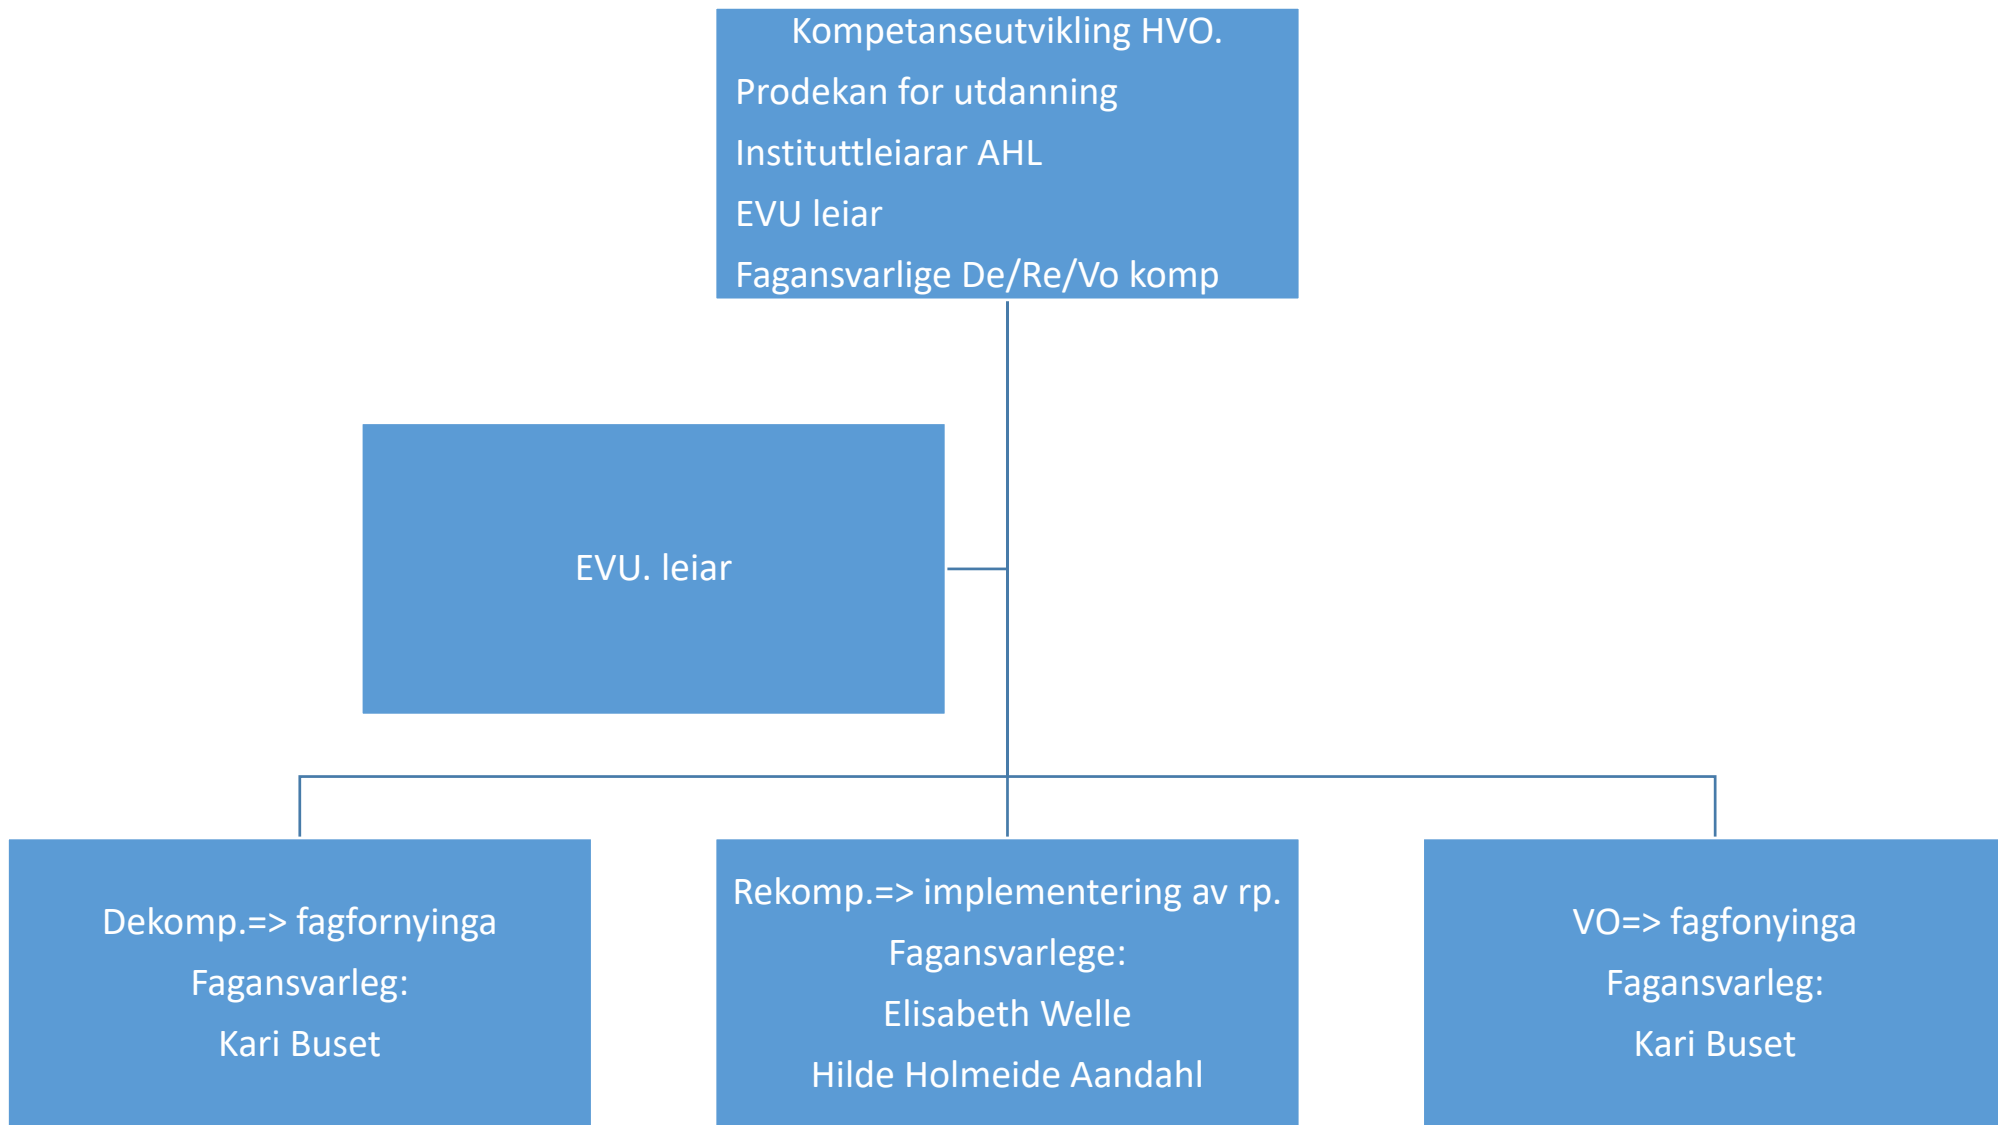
Kompetanseutvikling HVO.
Prodekan for utdanning
Instituttleiarar AHL
EVU leiar
Fagansvarlige De/Re/Vo komp

EVU. leiar

Dekomp.=> fagfornyinga
Fagansvarleg:
Kari Buset

Rekomp.=> implementering av rp.
Fagansvarlege:
Elisabeth Welle
Hilde Holmeide Aandahl

VO=> fagfonyinga
Fagansvarleg:
Kari Buset